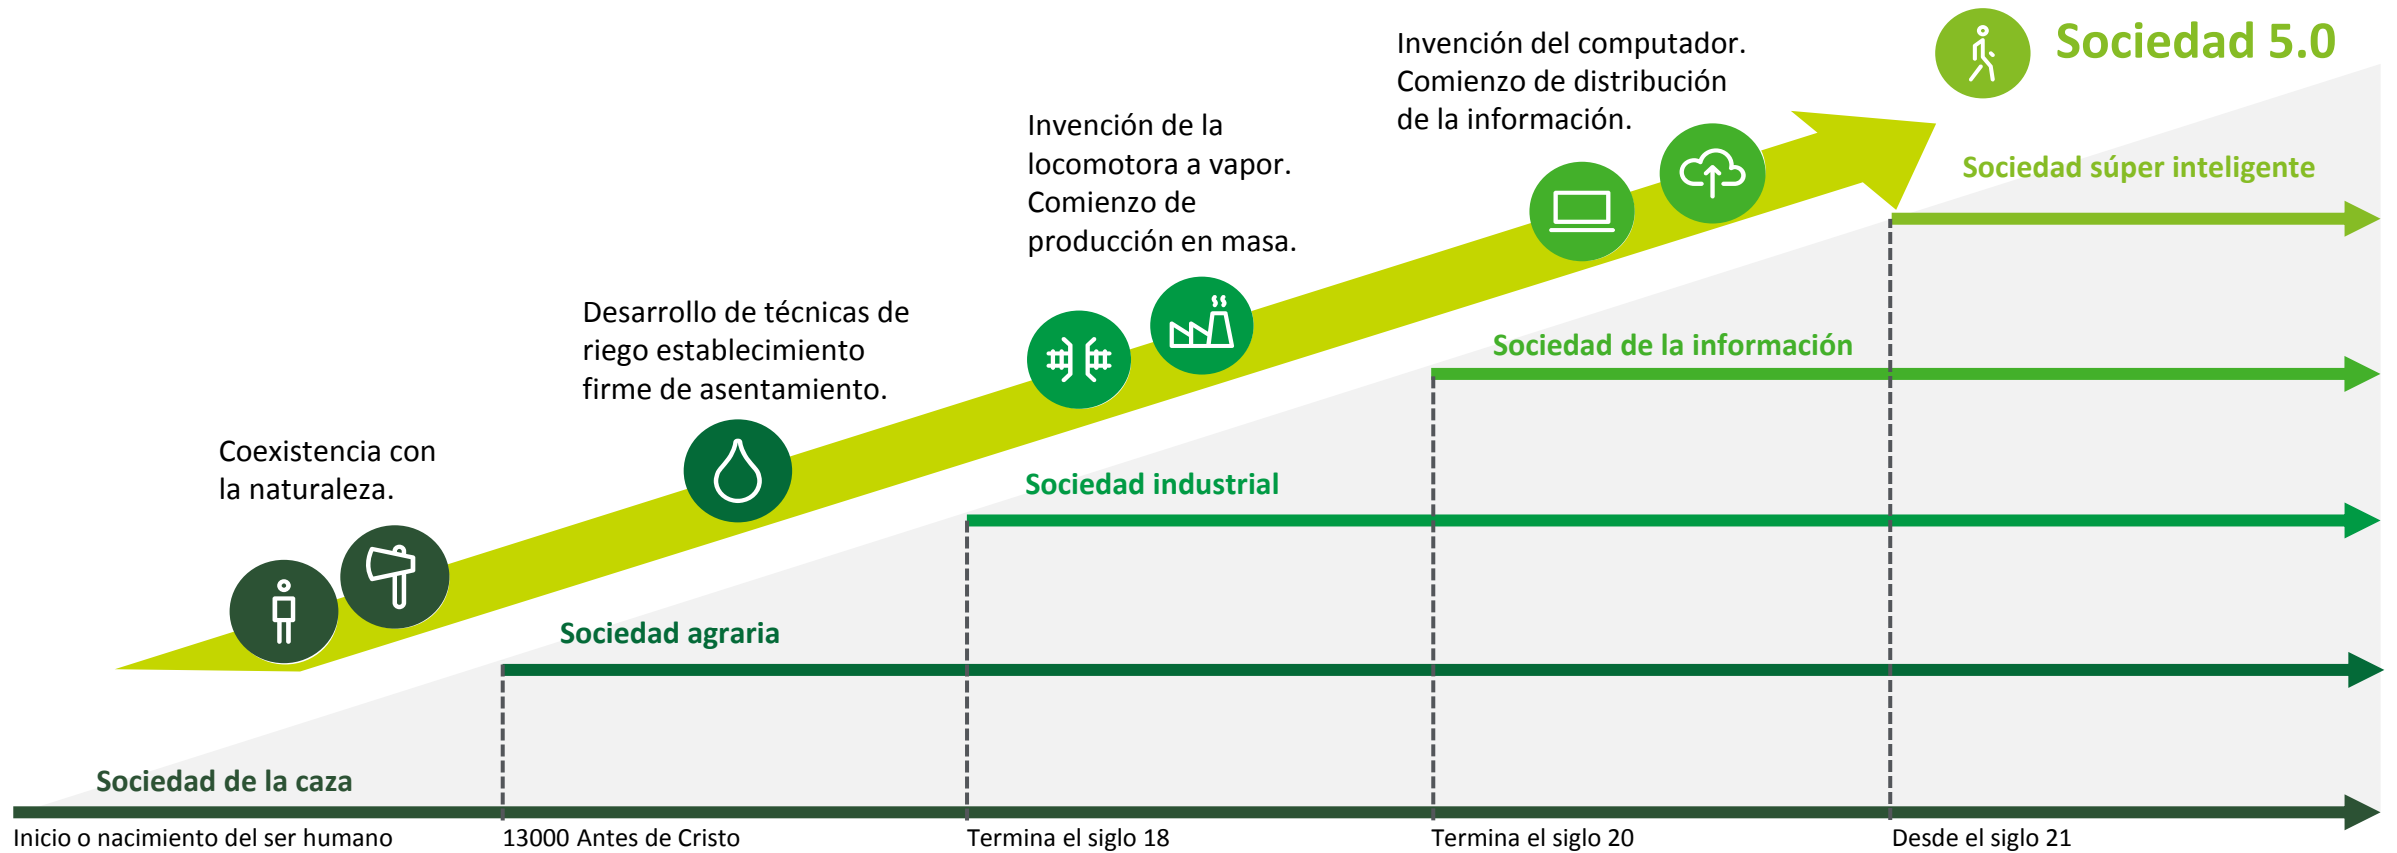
Sociedad 5.0

Invención del computador. Comienzo de distribución de la información.

Invención de la locomotora a vapor. Comienzo de producción en masa.

Desarrollo de técnicas de riego establecimiento firme de asentamiento.

Coexistencia con la naturaleza.

Sociedad súper inteligente

Sociedad de la información

Sociedad industrial

Sociedad agraria

Sociedad de la caza

Inicio o nacimiento del ser humano

13000 Antes de Cristo

Termina el siglo 18

Termina el siglo 20

Desde el siglo 21